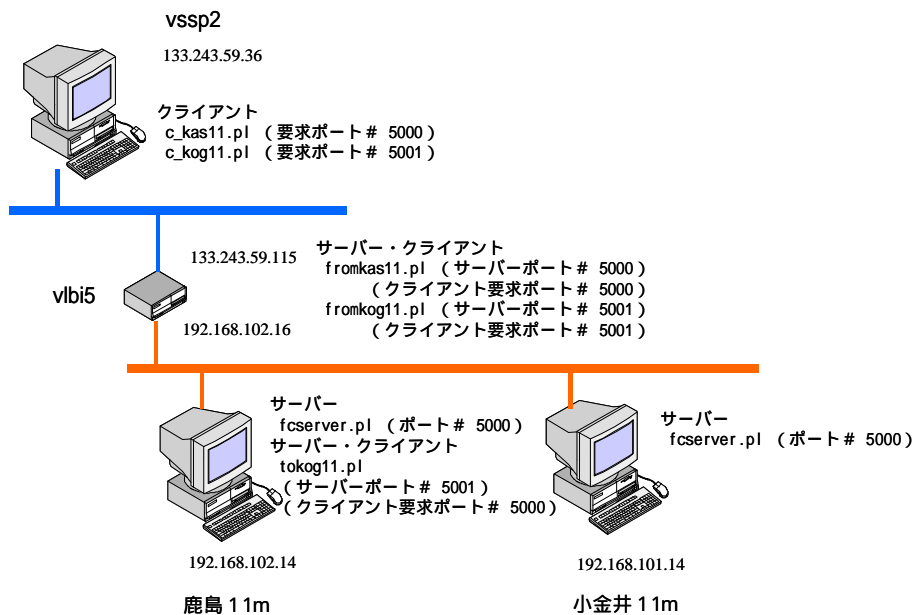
vssp2

133.243.59.36

クライアント
c_kas11.pl （要求ポート＃ 5000）
c_kog11.pl （要求ポート＃ 5001）

133.243.59.115

サーバー・クライアント
fromkas11.pl （サーバーポート＃ 5000）
（クライアント要求ポート＃ 5000）
fromkog11.pl （サーバーポート＃ 5001）
（クライアント要求ポート＃ 5001）

vlbi5

192.168.102.16

サーバー
fcserver.pl （ポート＃ 5000）
サーバー・クライアント
tokog11.pl
（サーバーポート＃ 5001）
（クライアント要求ポート＃ 5000）

サーバー
fcserver.pl （ポート＃ 5000）

192.168.102.14

192.168.101.14

鹿島１１m

小金井１１m